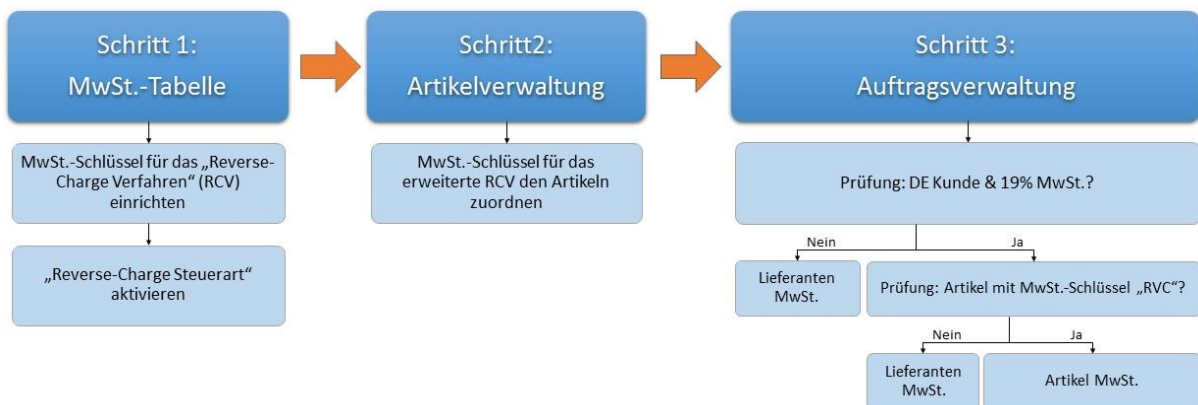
Schritt 1:
MwSt.-Tabelle

MwSt.-Schlüssel für das „Reverse-Charge Verfahren“ (RCV) einrichten

„Reverse-Charge Steuerart“ aktivieren

Schritt2:
Artikelverwaltung

MwSt.-Schlüssel für das erweiterte RCV den Artikeln zuordnen

Schritt 3:
Auftragsverwaltung

Prüfung: DE Kunde & 19% MwSt.?

Nein

Ja

Lieferanten MwSt.

Prüfung: Artikel mit MwSt.-Schlüssel „RVC“?

Nein

Ja

Lieferanten MwSt.

Artikel MwSt.